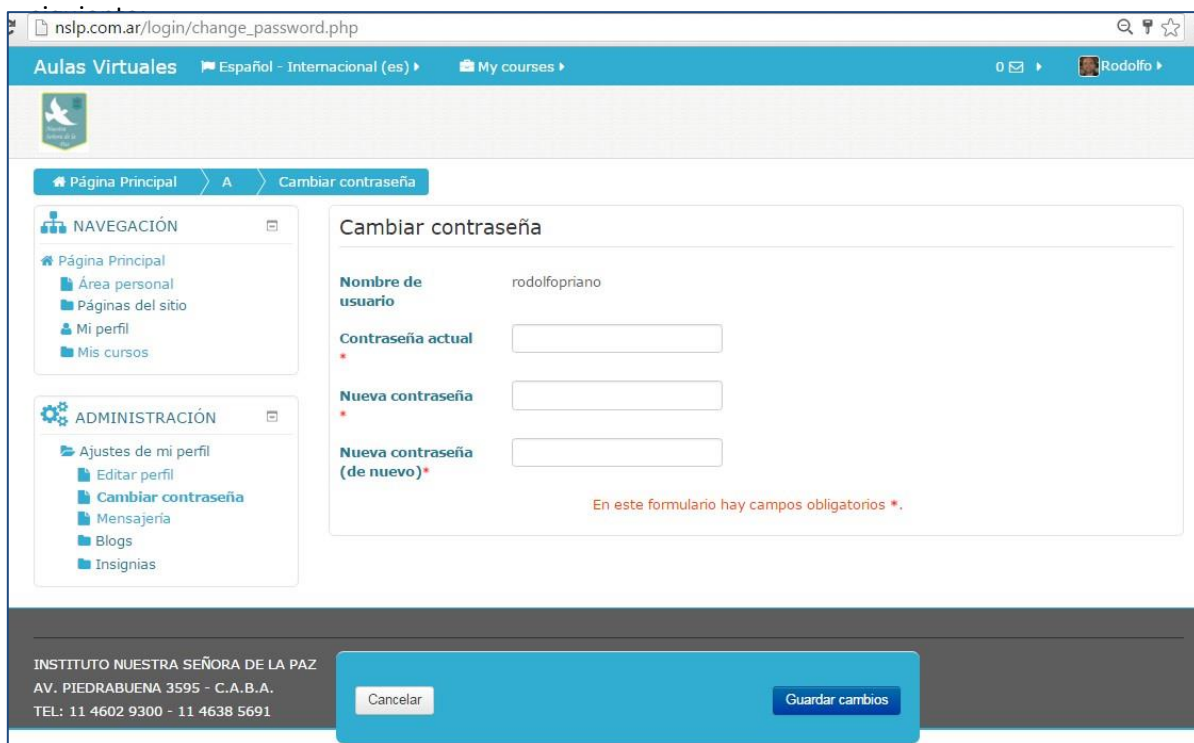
nslp.com.ar/login/change_password.php

Aulas Virtuales   Español - Internacional (es)   My courses   0   Rodolfo

Página Principal   A   Cambiar contraseña

NAVEGACIÓN

Página Principal
Área personal
Páginas del sitio
Mi perfil
Mis cursos

ADMINISTRACIÓN

Ajustes de mi perfil
Editar perfil
Cambiar contraseña
Mensajería
Blogs
Insignias

Cambiar contraseña

Nombre de usuario   rodolfopriano

Contraseña actual *

Nueva contraseña *

Nueva contraseña (de nuevo)*

En este formulario hay campos obligatorios *.

INSTITUTO NUESTRA SEÑORA DE LA PAZ
AV. PIEDRABUENA 3595 - C.A.B.A.
TEL: 11 4602 9300 - 11 4638 5691

Cancelar   Guardar cambios